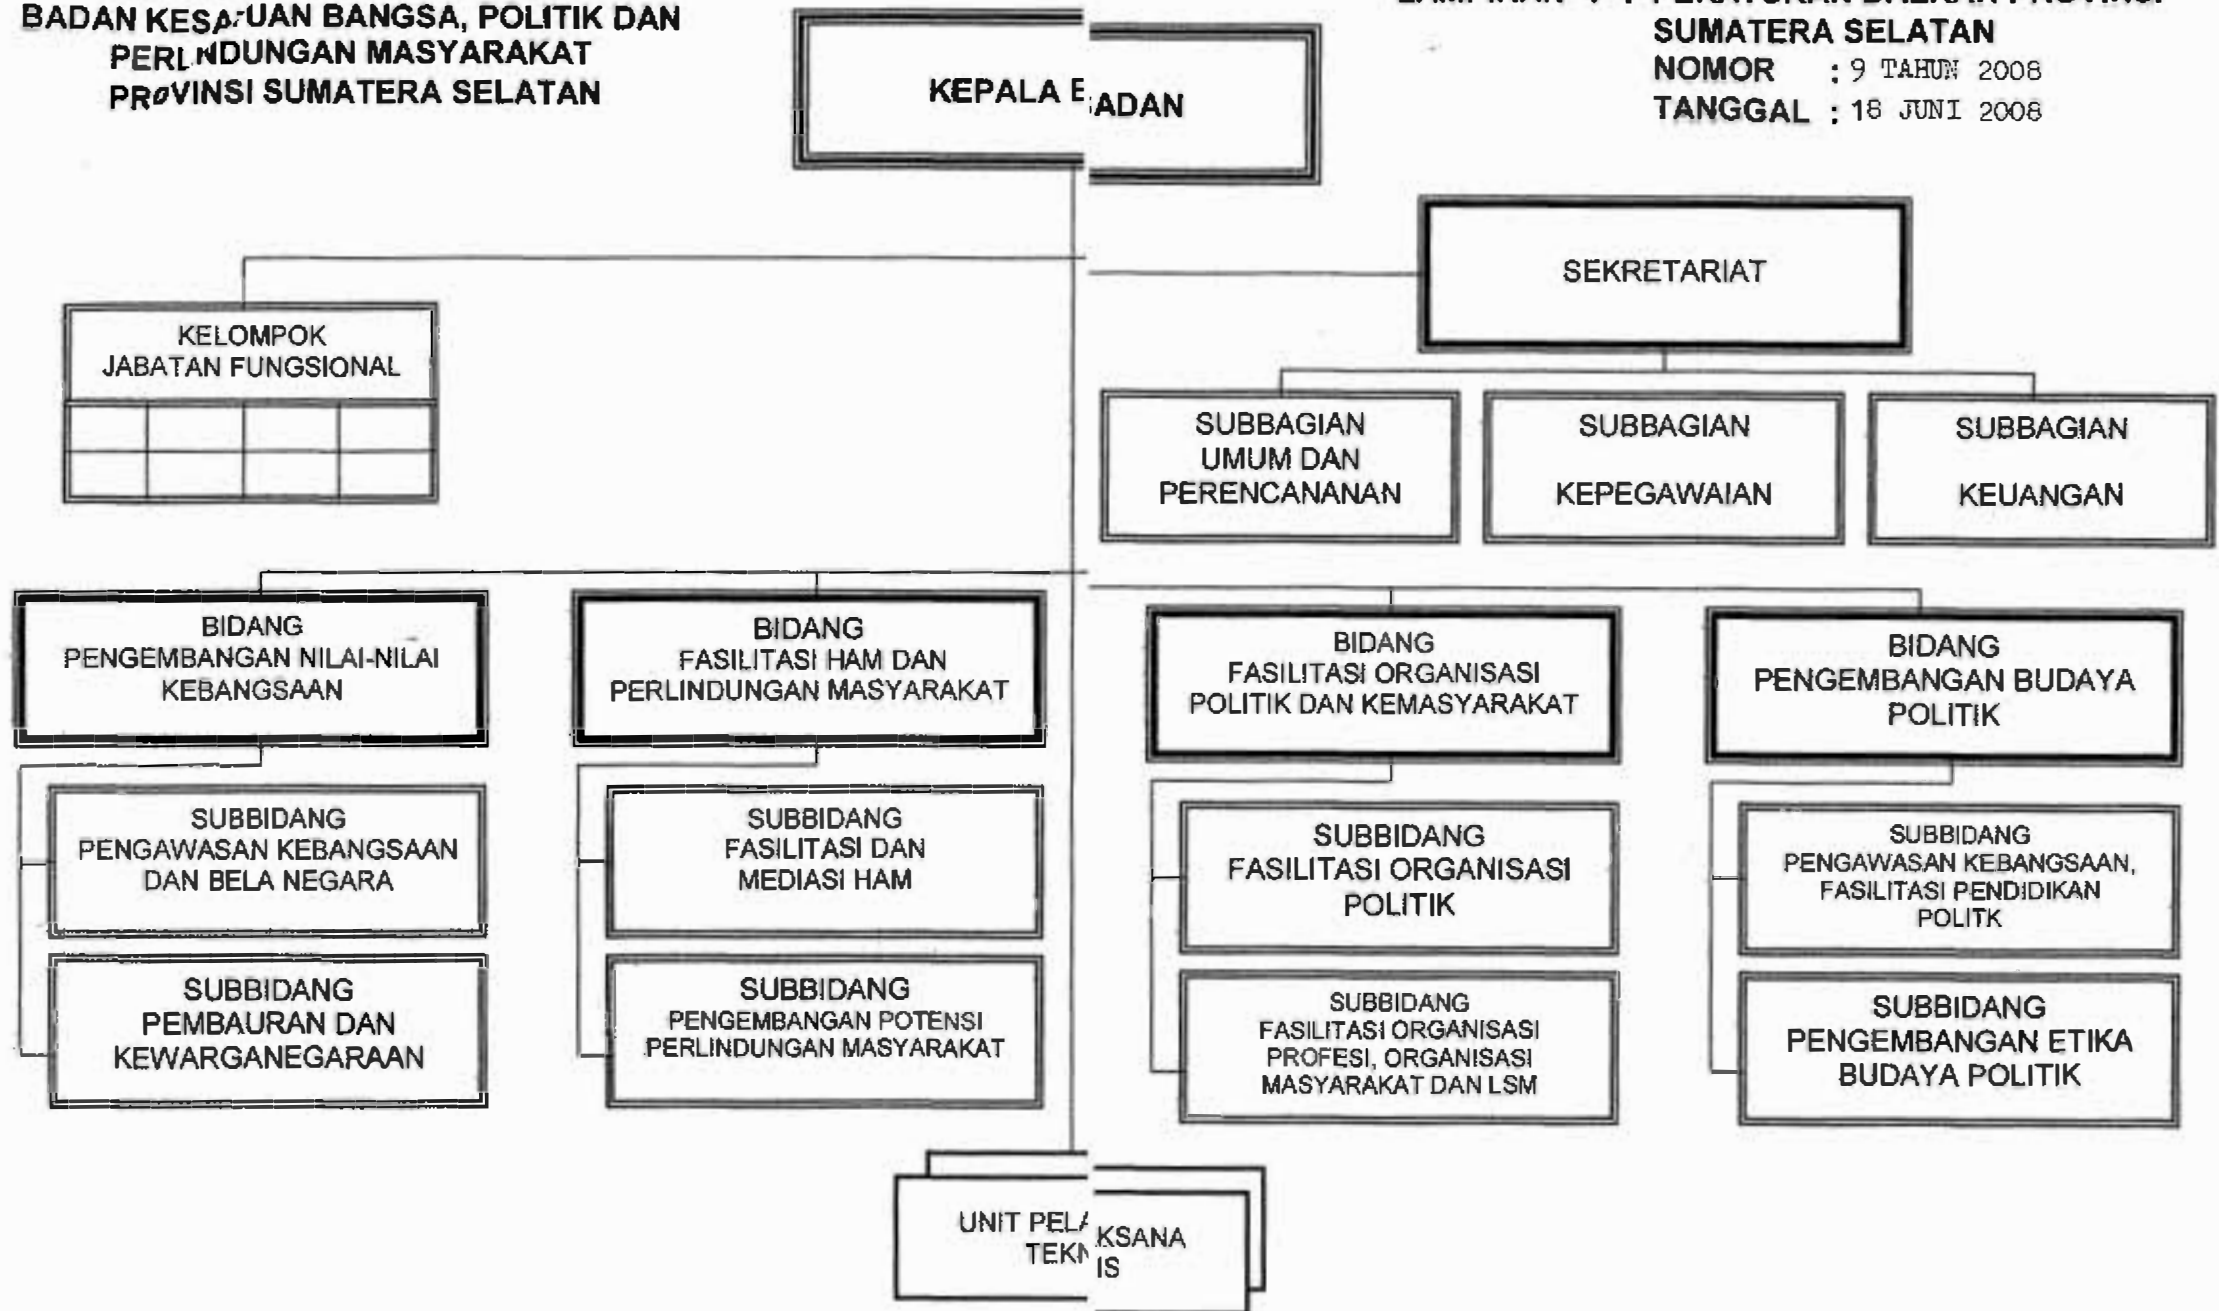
BADAN KESA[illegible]UAN BANGSA, POLITIK DAN PERL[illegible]NDUNGAN MASYARAKAT PROVINSI SUMATERA SELATAN

KEPALA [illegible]ADAN

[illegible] SUMATERA SELATAN
NOMOR : 9 TAHUN 2008
TANGGAL : 18 JUNI 2008

SEKRETARIAT

KELOMPOK JABATAN FUNGSIONAL

SUBBAGIAN UMUM DAN PERENCANANAN

SUBBAGIAN KEPEGAWAIAN

SUBBAGIAN KEUANGAN

BIDANG PENGEMBANGAN NILAI-NILAI KEBANGSAAN

BIDANG FASILITASI HAM DAN PERLINDUNGAN MASYARAKAT

BIDANG FASILITASI ORGANISASI POLITIK DAN KEMASYARAKAT

BIDANG PENGEMBANGAN BUDAYA POLITIK

SUBBIDANG PENGAWASAN KEBANGSAAN DAN BELA NEGARA

SUBBIDANG FASILITASI DAN MEDIASI HAM

SUBBIDANG FASILITASI ORGANISASI POLITIK

SUBBIDANG PENGAWASAN KEBANGSAAN, FASILITASI PENDIDIKAN POLITIK

SUBBIDANG PEMBAURAN DAN KEWARGANEGARAAN

SUBBIDANG PENGEMBANGAN POTENSI PERLINDUNGAN MASYARAKAT

SUBBIDANG FASILITASI ORGANISASI PROFESI, ORGANISASI MASYARAKAT DAN LSM

SUBBIDANG PENGEMBANGAN ETIKA BUDAYA POLITIK

UNIT PEL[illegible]KSANA TEK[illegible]IS